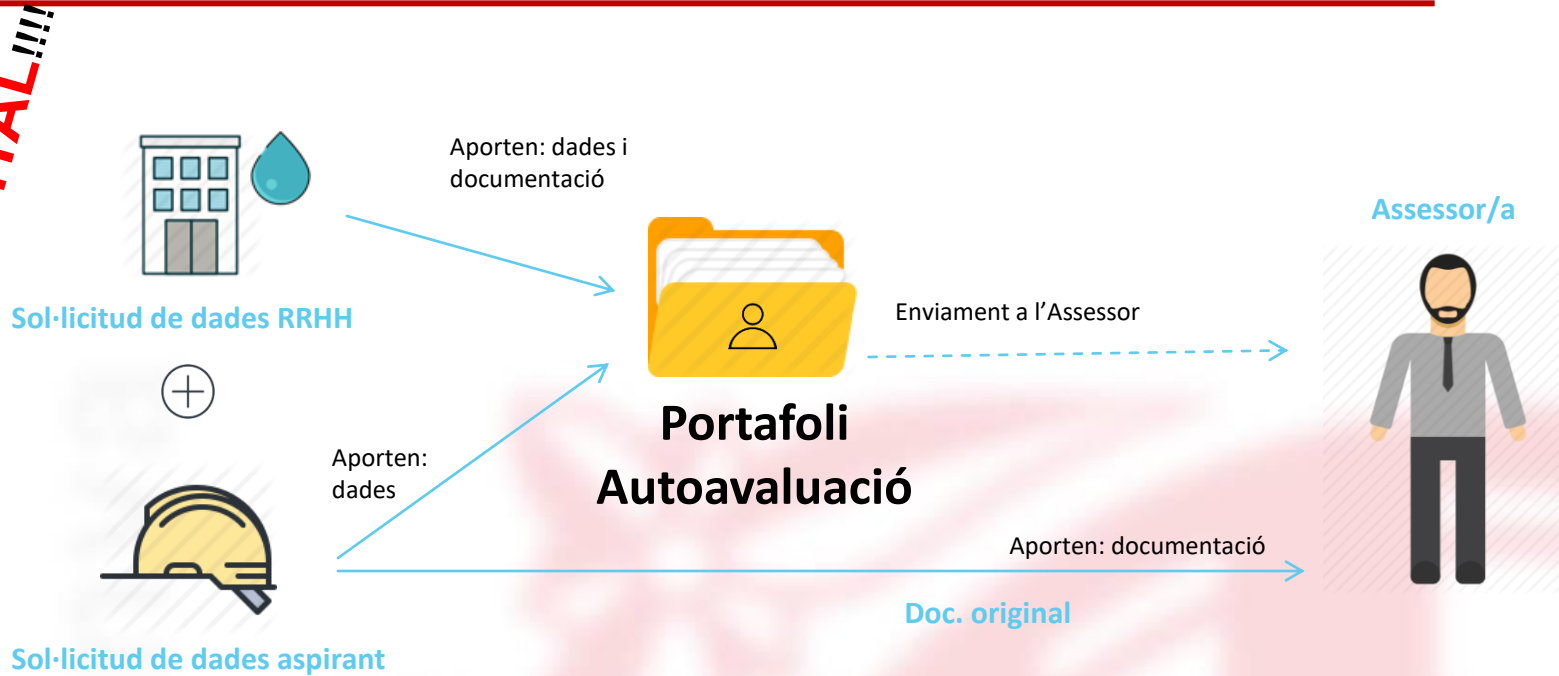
TAL!!!!

Aporten: dades i documentació

Assessor/a

Sol·licitud de dades RRHH

Enviament a l'Assessor

Portafoli Autoavaluació

Aporten: dades

Aporten: documentació

Doc. original

Sol·licitud de dades aspirant